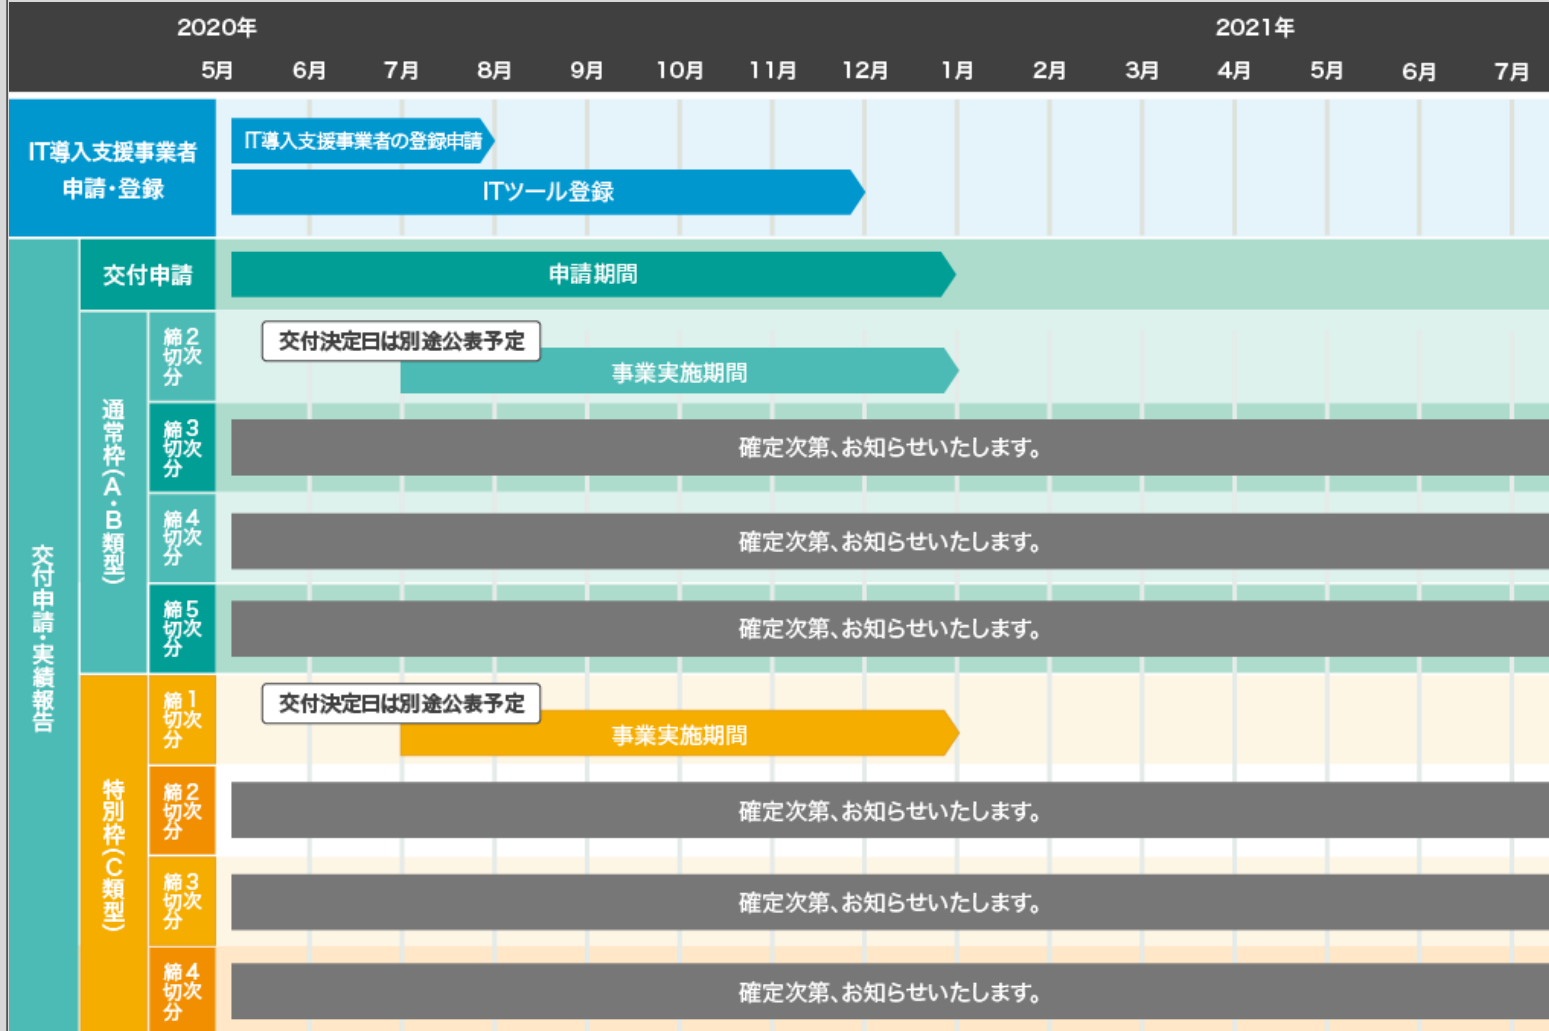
2020年 2021年

5月 6月 7月 8月 9月 10月 11月 12月 1月 2月 3月 4月 5月 6月 7月

IT導入支援事業者申請・登録

IT導入支援事業者の登録申請

ITツール登録

交付申請・実績報告

交付申請

申請期間

通常枠(A・B類型)

締切2次分

交付決定日は別途公表予定

事業実施期間

締切3次分

確定次第、お知らせいたします。

締切4次分

確定次第、お知らせいたします。

締切5次分

確定次第、お知らせいたします。

特別枠(C類型)

締切1次分

交付決定日は別途公表予定

事業実施期間

締切2次分

確定次第、お知らせいたします。

締切3次分

確定次第、お知らせいたします。

締切4次分

確定次第、お知らせいたします。